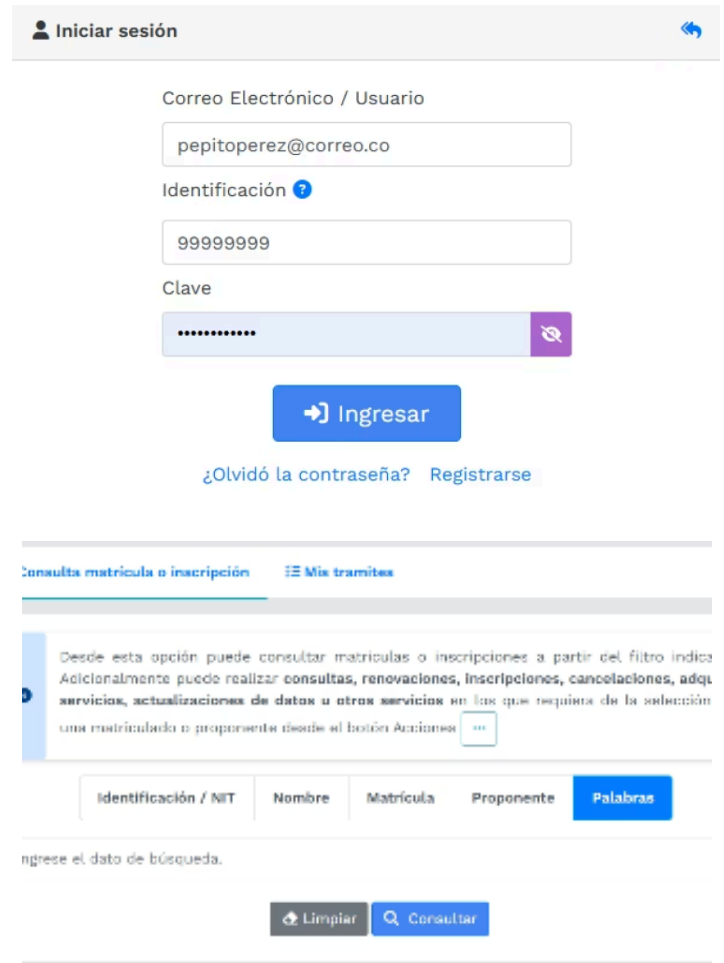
Iniciar sesión

Correo Electrónico / Usuario

pepitoperez@correo.co

Identificación

99999999

Clave

••••••••••••

Ingresar

¿Olvidó la contraseña? Registrarse

Consulta matricula o inscripción

Mis tramites

Desde esta opción puede consultar matriculas o inscripciones a partir del filtro indica Adicionalmente puede realizar **consultas, renovaciones, inscripciones, cancelaciones, adqu servicios, actualizaciones de datos u otros servicios** en los que requiera de la selección una matriculado o proponente desde el botón Acciones ···

| Identificación / NIT | Nombre | Matrícula | Proponente | Palabras |
|---|---|---|---|---|

ngrese el dato de búsqueda.

Limpiar Consultar